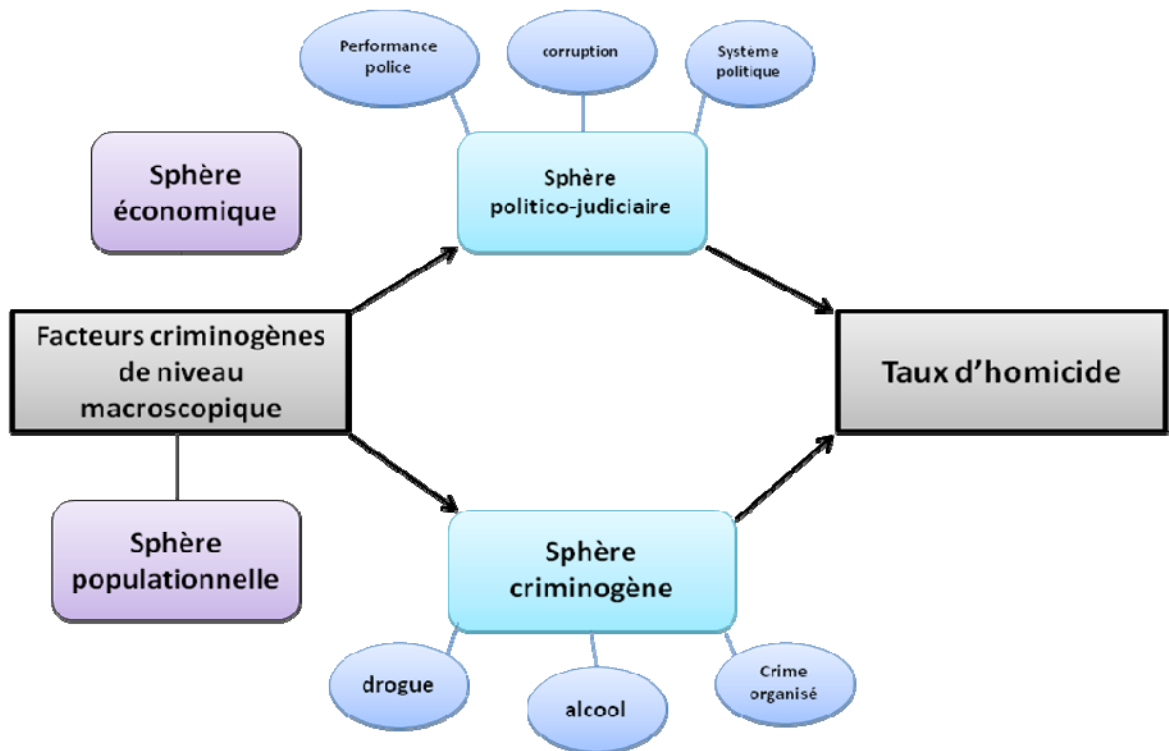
Performance police

corruption

Système politique

Sphère économique

Sphère politico-judiciaire

Facteurs criminogènes de niveau macroscopique

Taux d'homicide

Sphère populationnelle

Sphère criminogène

drogue

alcool

Crime organisé